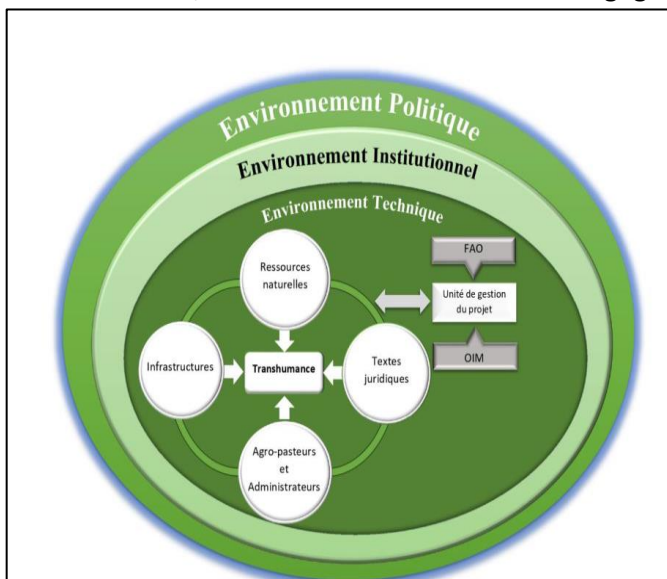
Environnement Politique

Environnement Institutionnel

Environnement Technique

Ressources naturelles

FAO

Unité de gestion du projet

OIM

Infrastructures

Transhumance

Textes juridiques

Agro-pasteurs et Administrateurs